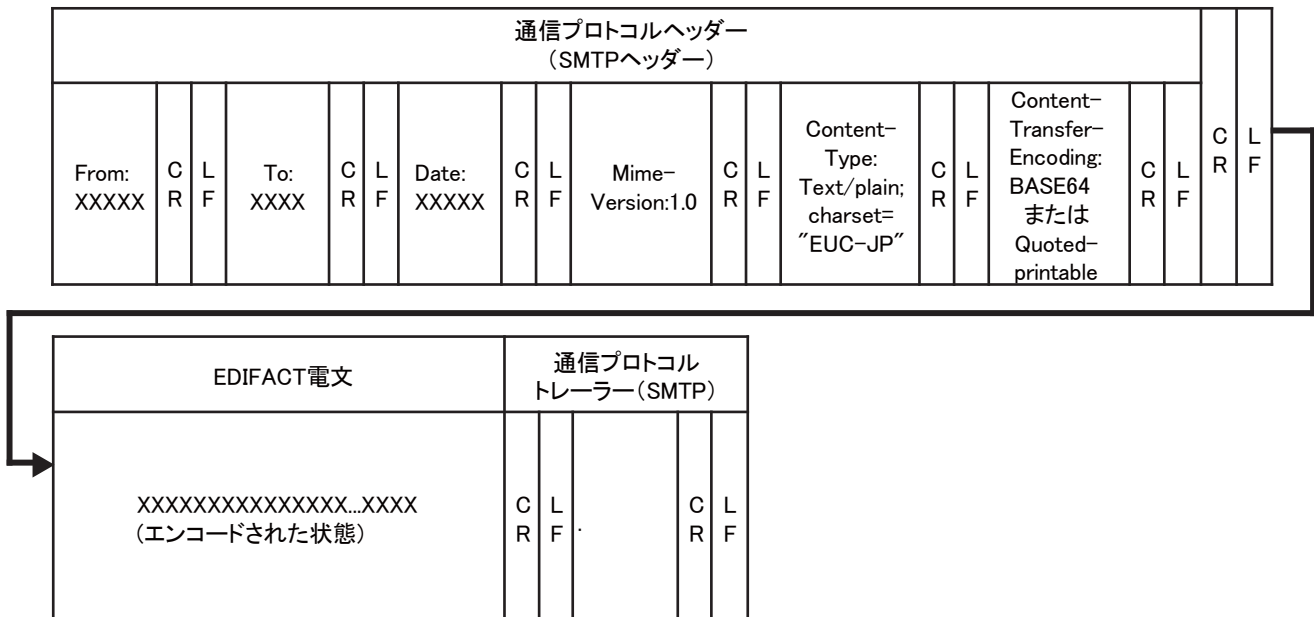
| 通信プロトコルヘッダー（SMTPヘッダー） | | | | | | | | | | | | | | | | | | | |
|---|---|---|---|---|---|---|---|---|---|---|---|---|---|---|---|---|---|---|---|
| From: XXXXX | CR | LF | To: XXXX | CR | LF | Date: XXXXX | CR | LF | Mime-Version:1.0 | CR | LF | Content-Type: Text/plain; charset= "EUC-JP" | CR | LF | Content-Transfer-Encoding: BASE64 または Quoted-printable | CR | LF | CR | LF |

| EDIFACT電文 | 通信プロトコルトレーラー（SMTP） | | | | |
|---|---|---|---|---|---|
| XXXXXXXXXXXXXXX...XXXX（エンコードされた状態） | CR | LF | . | CR | LF |